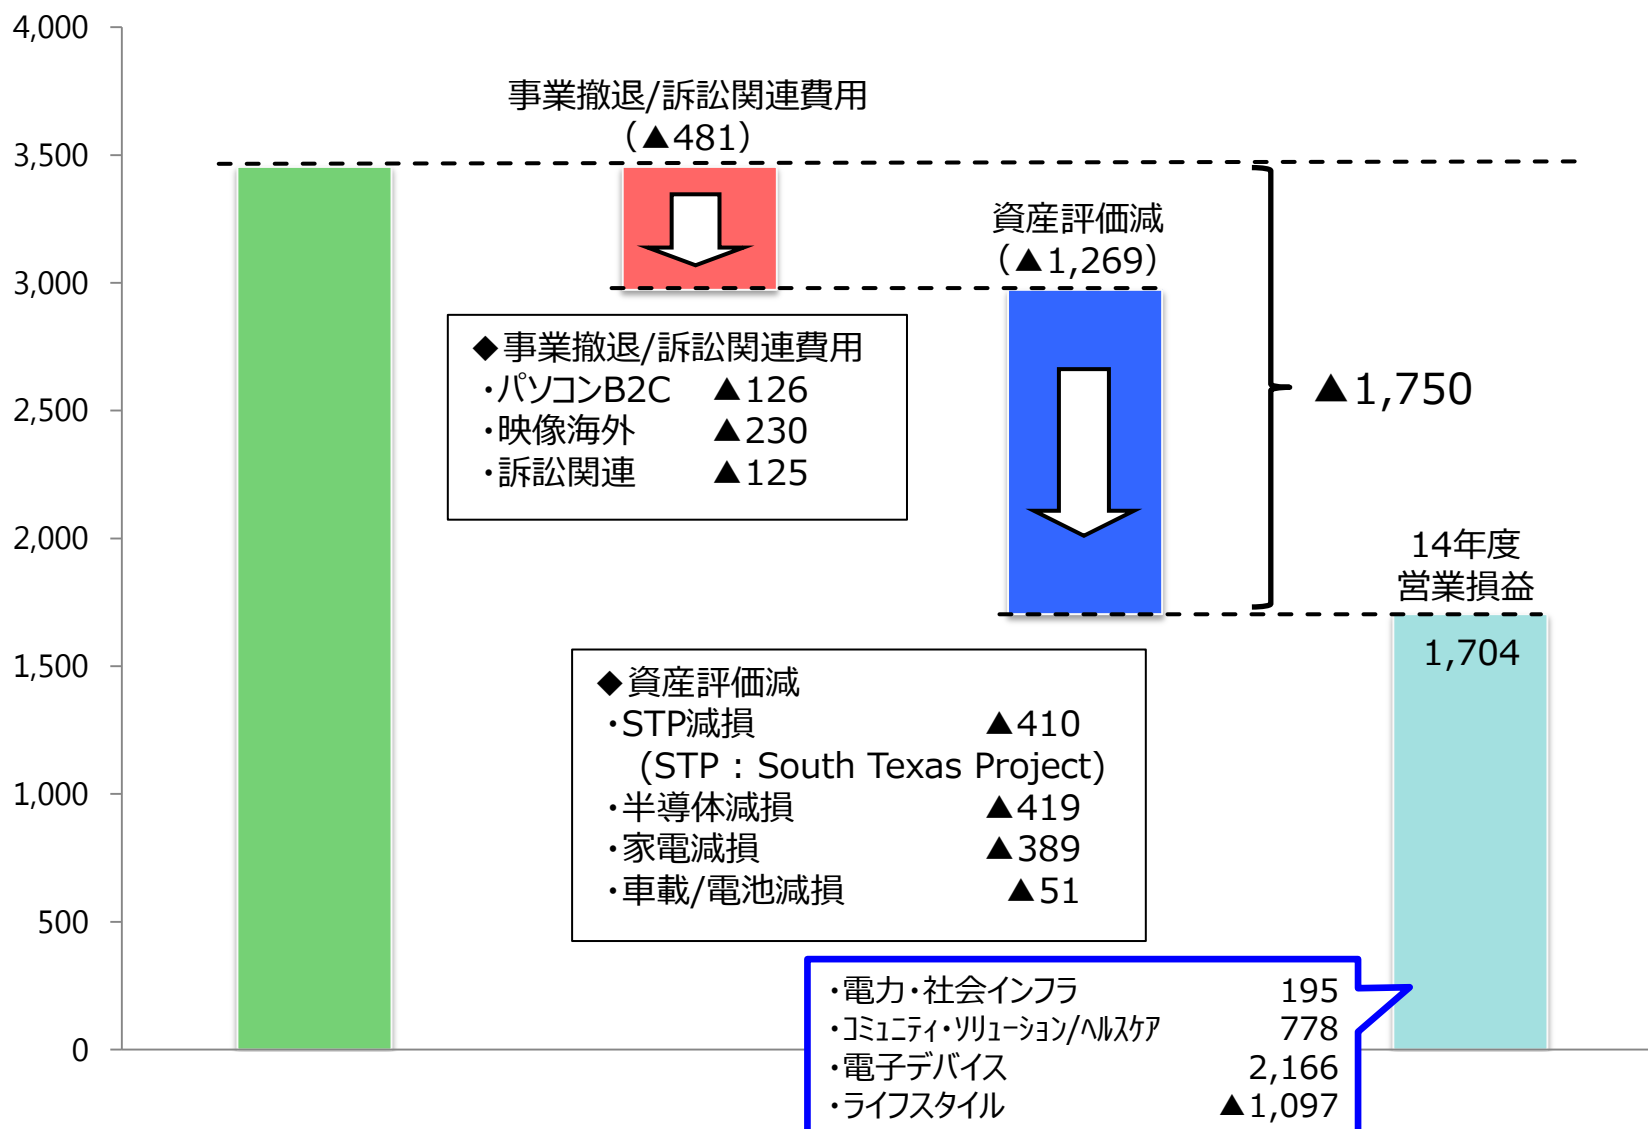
4,000
3,500
3,000
2,500
2,000
1,500
1,000
500
0

事業撤退/訴訟関連費用
(▲481)

資産評価減
(▲1,269)

▲1,750

◆事業撤退/訴訟関連費用
・パソコンB2C ▲126
・映像海外 ▲230
・訴訟関連 ▲125

14年度
営業損益
1,704

◆資産評価減
・STP減損 ▲410
(STP : South Texas Project)
・半導体減損 ▲419
・家電減損 ▲389
・車載/電池減損 ▲51

・電力・社会インフラ 195
・コミュニティ・ソリューション/ヘルスケア 778
・電子デバイス 2,166
・ライフスタイル ▲1,097